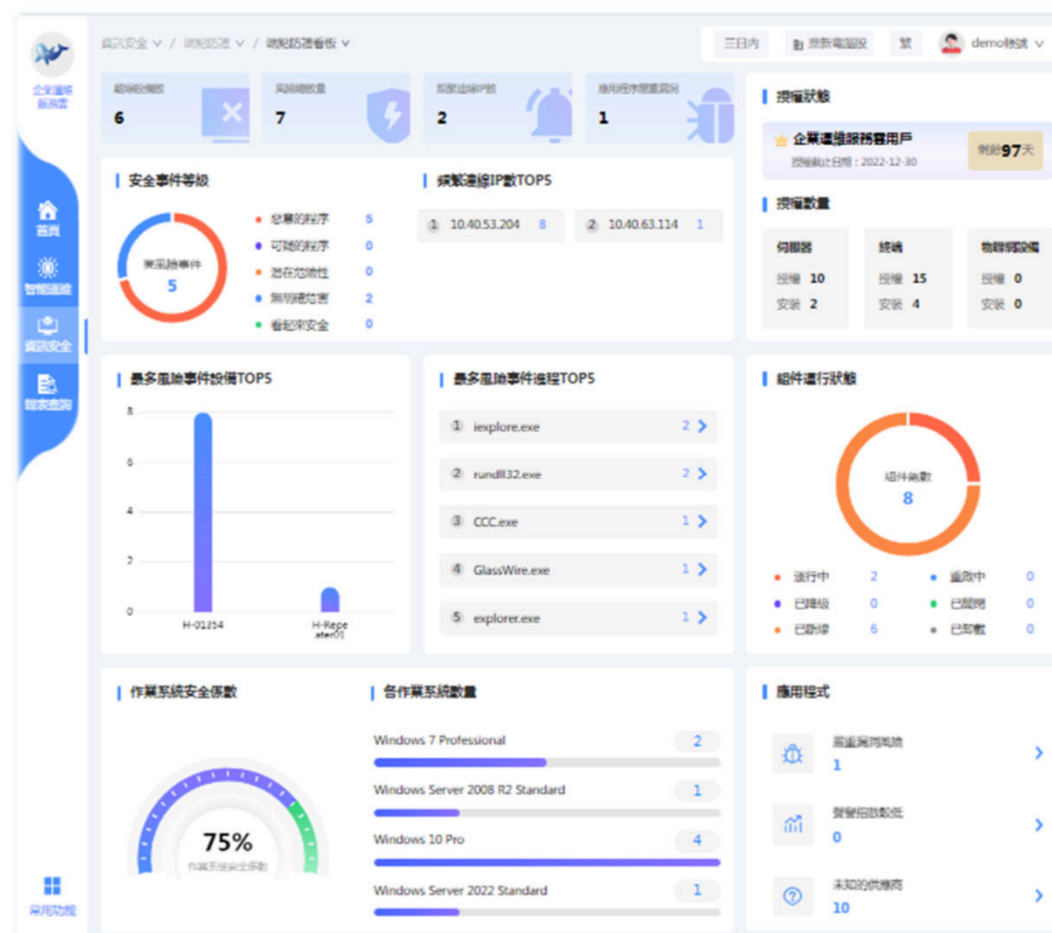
企業邊緣服務雲

首頁

智能巡檢

資訊安全

報表查詢

常用功能

資訊安全 ∨ / 病毒防護 ∨ / 病毒防護看板 ∨

三日內

更新電腦設

繁

demo帳號 ∨

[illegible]
6

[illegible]
7

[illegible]
2

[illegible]
1

授權狀態

企業邊緣服務雲用戶
授權截止日期：2022-12-30

剩餘97天

安全事件等級

來風險事件
5

惡意的程序 5
可疑的程序 0
潛在危險性 0
無明確危害 2
看起來安全 0

頻繁連線IP數TOP5

1 10.40.53.204 8
2 10.40.63.114 1

授權數量

伺服器
授權 10
安裝 2

終端
授權 15
安裝 4

物聯網設備
授權 0
安裝 0

最多風險事件設備TOP5

8
6
4
2
0
H-01J54
H-Repeater01

最多風險事件進程TOP5

1 iexplore.exe 2
2 rundll32.exe 2
3 CCC.exe 1
4 GlassWire.exe 1
5 explorer.exe 1

組件運行狀態

組件總數
8

運行中 2
重啟中 0
已降級 0
已關閉 0
已斷線 6
已卸載 0

作業系統安全係數

75%
作業系統安全係數

各作業系統數量

Windows 7 Professional 2
Windows Server 2008 R2 Standard 1
Windows 10 Pro 4
Windows Server 2022 Standard 1

應用程式

嚴重漏洞風險
1

聲譽指數較低
0

未知的供應商
10